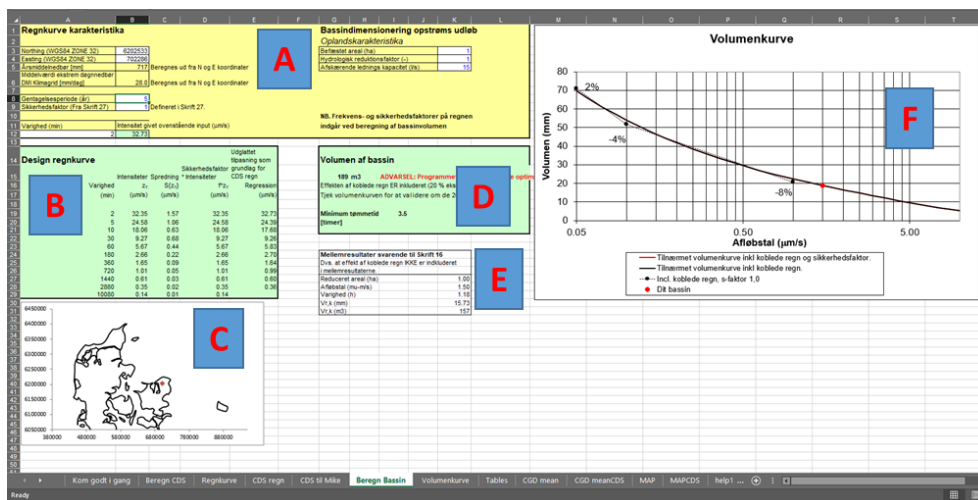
A B C D E F G H I J K L M N O P Q R S T

Regnkurve karakteristika

Northing (WGS84 ZONE 32) 6262533
Easting (WGS84 ZONE 32) 702286
Årsmiddelnedbør [mm] 717 Beregnes ud fra N og E koordinater
Middelværdi ekstrem døgnnedbør DMI Klimagrid [mm/døgn] 28.0 Beregnes ud fra N og E koordinater

Gentagelsesperiode (år) 5
Sikkerhedsfaktor (Fra Skrift 27) 1 Defineret i Skrift 27.

Varighed (min) Intensitet givet ovenstående input (µm/s)
2 32.73

A

Bassindimensionering opstrøms udløb
Oplandskarakteristika
Befæstet areal (ha) 1
Hydrologisk reduktionsfaktor (-) 1
Afskærende lednings kapacitet (l/s) 15

NB. Frekvens- og sikkerhedsfaktorer på regnen indgår ved beregning af bassinvolumen

Design regnkurve

| Varighed | Intensitet $z_T$ | Spredning $S(z_T)$ | Sikkerhedsfaktor * Intensitet $F \cdot z_T$ | Udglattet tilpasning som grundlag for CDS regn Regression |
|---|---|---|---|---|
| (min) | (µm/s) | (µm/s) | (µm/s) | (µm/s) |
| 2 | 32.35 | 1.57 | 32.35 | 32.73 |
| 5 | 24.58 | 1.06 | 24.58 | 24.39 |
| 10 | 18.06 | 0.63 | 18.06 | 17.68 |
| 30 | 9.27 | 0.68 | 9.27 | 9.26 |
| 60 | 5.67 | 0.44 | 5.67 | 5.83 |
| 180 | 2.66 | 0.22 | 2.66 | 2.70 |
| 360 | 1.65 | 0.09 | 1.65 | 1.64 |
| 720 | 1.01 | 0.05 | 1.01 | 0.99 |
| 1440 | 0.61 | 0.03 | 0.61 | 0.60 |
| 2880 | 0.35 | 0.02 | 0.35 | 0.36 |
| 10080 | 0.14 | 0.01 | 0.14 | |

B

Volumen af bassin
189 m3 ADVARSEL: Programmet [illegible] optim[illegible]
Effekten af koblede regn ER inkluderet (20 % eks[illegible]
Tjek volumenkurven for at validere om de 2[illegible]

Minimum tømmetid [timer] 3.5

D

Mellemresultater svarende til Skrift 16
Dvs. at effekt af koblede regn IKKE er inkluderet i mellemresultaterne.
Reduceret areal (ha) 1.00
Afløbstal (mu-m/s) 1.50
Varighed (h) 1.18
Vr,k (mm) 15.73
Vr,k (m3) 157

E

Volumenkurve
80
70
60
50
40
30
20
10
0
Volumen (mm)
2%
-4%
-8%
0.05 0.50 5.00
Afløbstal (µm/s)
Tilnærmet volumenkurve inkl koblede regn og sikkerhedsfaktor.
Tilnærmet volumenkurve inkl koblede regn.
Incl. koblede regn, s-faktor 1,0
Dit bassin

F

6450000
6400000
6350000
6300000
6250000
6200000
6150000
6100000
6050000
380000 480000 580000 680000 780000 880000

C

Kom godt i gang | Beregn CDS | Regnkurve | CDS regn | CDS til Mike | Beregn Bassin | Volumenkurve | Tables | CGD mean | CGD meanCDS | MAP | MAPCDS | help1 ...

Ready